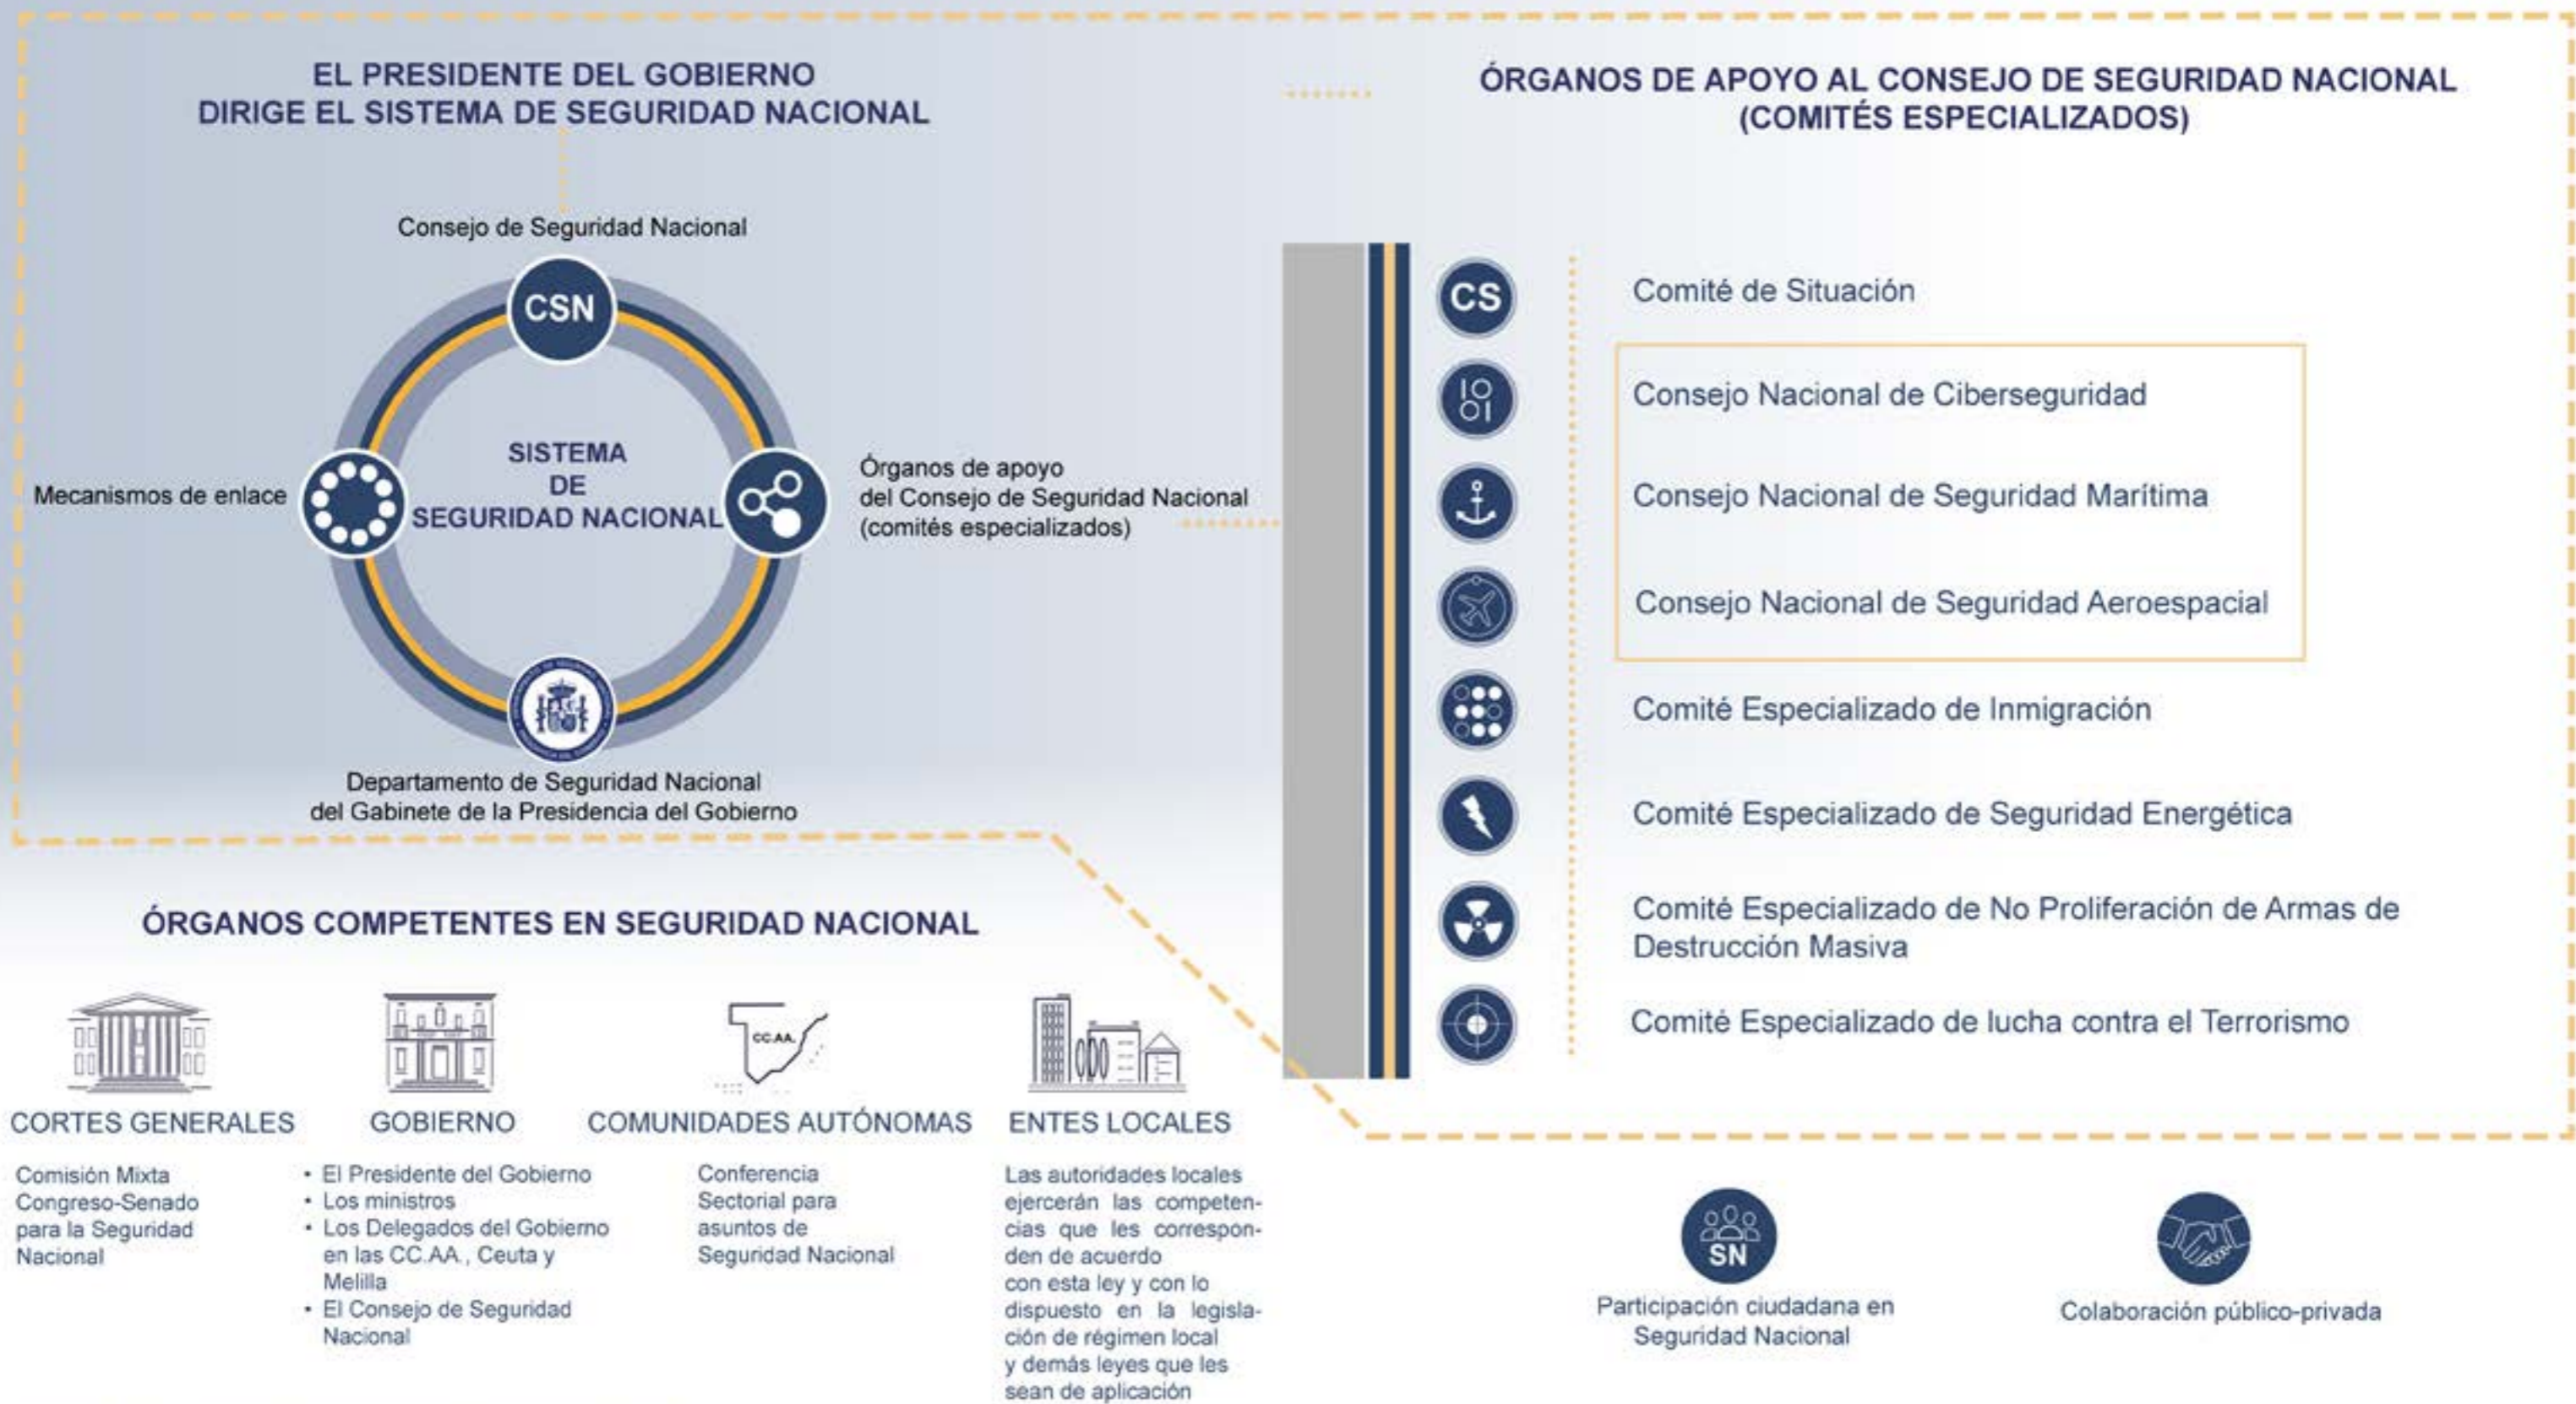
EL PRESIDENTE DEL GOBIERNO
DIRIGE EL SISTEMA DE SEGURIDAD NACIONAL

Consejo de Seguridad Nacional

CSN

SISTEMA DE SEGURIDAD NACIONAL

Mecanismos de enlace

Órganos de apoyo del Consejo de Seguridad Nacional (comités especializados)

Departamento de Seguridad Nacional del Gabinete de la Presidencia del Gobierno

ÓRGANOS DE APOYO AL CONSEJO DE SEGURIDAD NACIONAL (COMITÉS ESPECIALIZADOS)

CS

Comité de Situación

Consejo Nacional de Ciberseguridad

Consejo Nacional de Seguridad Marítima

Consejo Nacional de Seguridad Aeroespacial

Comité Especializado de Inmigración

Comité Especializado de Seguridad Energética

Comité Especializado de No Proliferación de Armas de Destrucción Masiva

Comité Especializado de lucha contra el Terrorismo

ÓRGANOS COMPETENTES EN SEGURIDAD NACIONAL

CORTES GENERALES

Comisión Mixta Congreso-Senado para la Seguridad Nacional

GOBIERNO

• El Presidente del Gobierno
• Los ministros
• Los Delegados del Gobierno en las CC.AA., Ceuta y Melilla
• El Consejo de Seguridad Nacional

CC.AA.

COMUNIDADES AUTÓNOMAS

Conferencia Sectorial para asuntos de Seguridad Nacional

ENTES LOCALES

Las autoridades locales ejercerán las competencias que les corresponden de acuerdo con esta ley y con lo dispuesto en la legislación de régimen local y demás leyes que les sean de aplicación

SN

Participación ciudadana en Seguridad Nacional

Colaboración público-privada